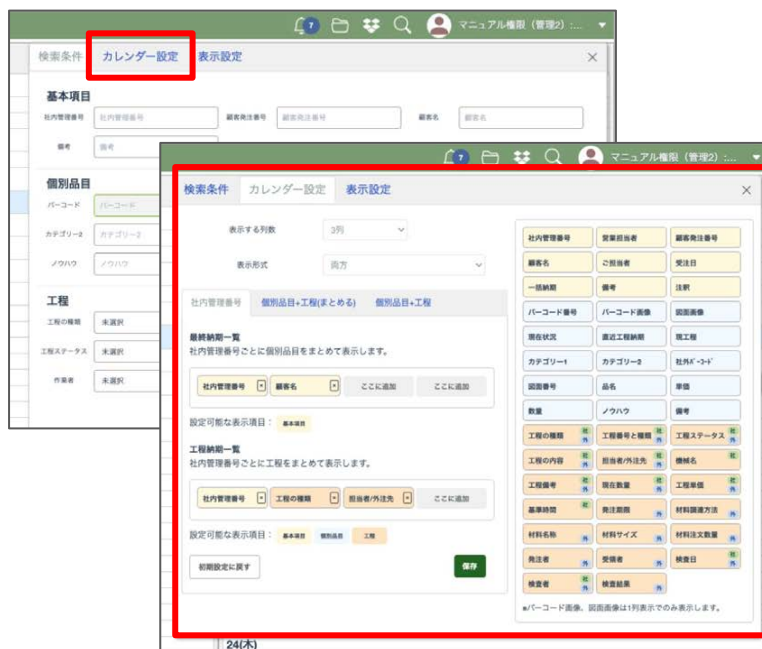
7 マニュアル権限（管理2）:...

検索条件 カレンダー設定 表示設定 ×

基本項目

社内管理番号 社内管理番号 顧客発注番号 顧客発注番号 顧客名 顧客名

備考 備考

個別品目

バーコード バーコード

カテゴリー2 カテゴリー2

ノウハウ ノウハウ

工程

工程の種類 未選択

工程ステータス 未選択

作業者 未選択

7 マニュアル権限（管理2）:...

検索条件 カレンダー設定 表示設定 ×

表示する列数 3列

表示形式 両方

社内管理番号 個別品目+工程(まとめる) 個別品目+工程

最終納期一覧
社内管理番号ごとに個別品目をまとめて表示します。

社内管理番号 顧客名 ここに追加 ここに追加

設定可能な表示項目： 基本項目

工程納期一覧
社内管理番号ごとに工程をまとめて表示します。

社内管理番号 工程の種類 担当者/外注先 ここに追加

設定可能な表示項目： 基本項目 個別品目 工程

初期設定に戻す

保存

社内管理番号 営業担当者 顧客発注番号
顧客名 ご担当者 受注日
一括納期 備考 注釈
バーコード番号 バーコード画像 図面画像
現在状況 直近工程納期 現工程
カテゴリー1 カテゴリー2 社外ﾊﾞｰｺｰﾄﾞ
図面番号 品名 単価
数量 ノウハウ 備考
工程の種類 社外 工程番号と種類 社外 工程ステータス 社外
工程の内容 社外 担当者/外注先 社外 機械名 社外
工程備考 社外 現在数量 社外 工程単価 社外
基準時間 社外 発注期限 社外 材料調達方法 社外
材料名称 社外 材料サイズ 社外 材料注文数量 社外
発注者 社外 受領者 社外 検査日 社外
検査者 社外 検査結果 社外

*バーコード画像、図面画像は1列表示でのみ表示します。

24(木)